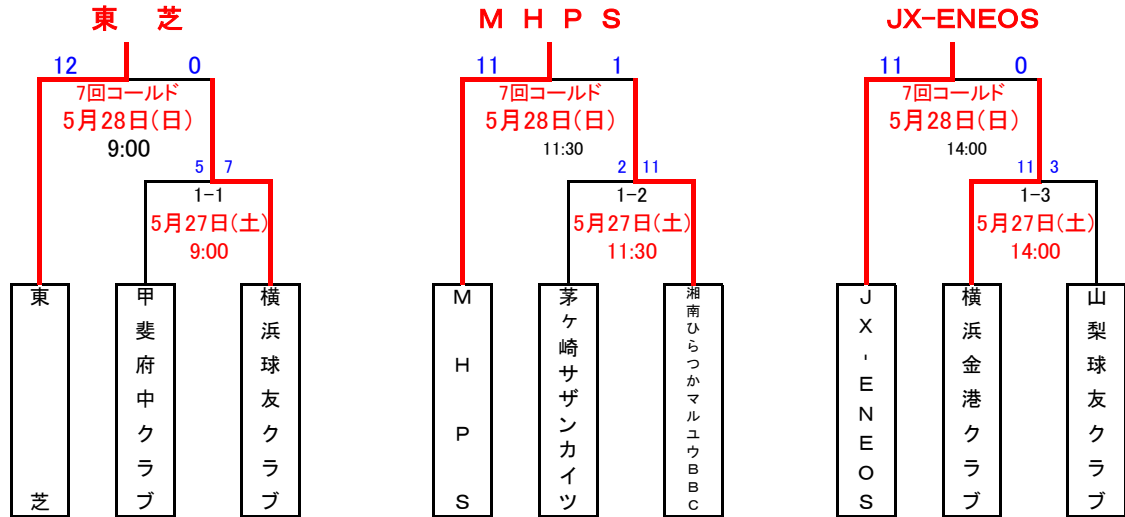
東　芝

12　0
7回コールド
5月28日(日)
9:00

5　7
1-1
5月27日(土)
9:00

東芝

甲斐府中クラブ

横浜球友クラブ

ＭＨＰＳ

11　1
7回コールド
5月28日(日)
11:30

2　11
1-2
5月27日(土)
11:30

ＭＨＰＳ

茅ヶ崎サザンカイツ

湘南ひらつかマルユウＢＢＣ

JX-ENEOS

11　0
7回コールド
5月28日(日)
14:00

11　3
1-3
5月27日(土)
14:00

ＪＸ-ＥＮＥＯＳ

横浜金港クラブ

山梨球友クラブ